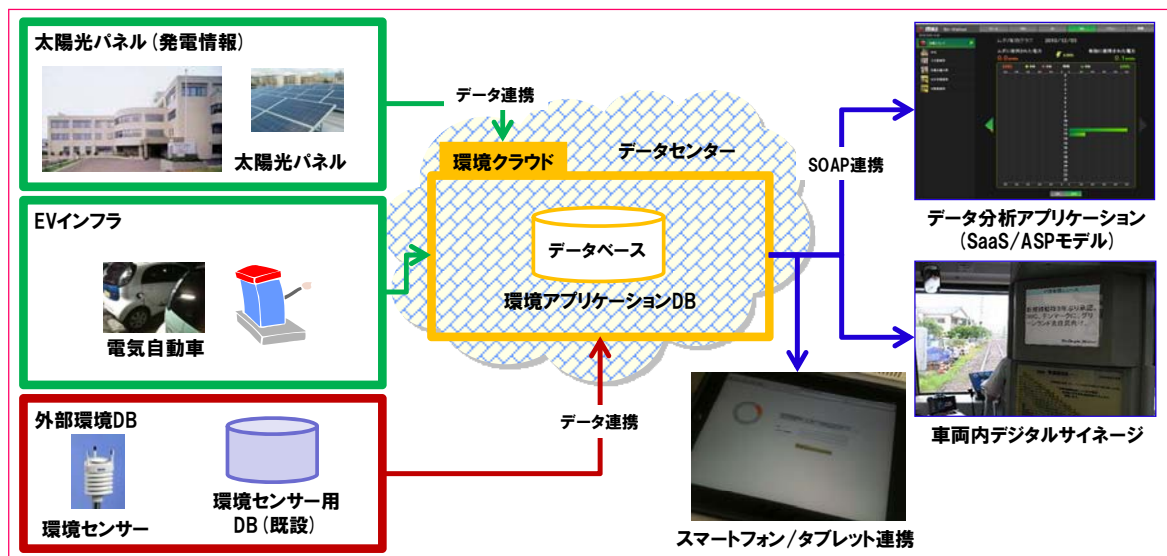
太陽光パネル（発電情報）

太陽光パネル

EVインフラ

電気自動車

外部環境DB

環境センサー

環境センサー用DB（既設）

データ連携

環境クラウド

データセンター

データベース

環境アプリケーションDB

データ連携

SOAP連携

データ分析アプリケーション（SaaS/ASPモデル）

車両内デジタルサイネージ

スマートフォン/タブレット連携